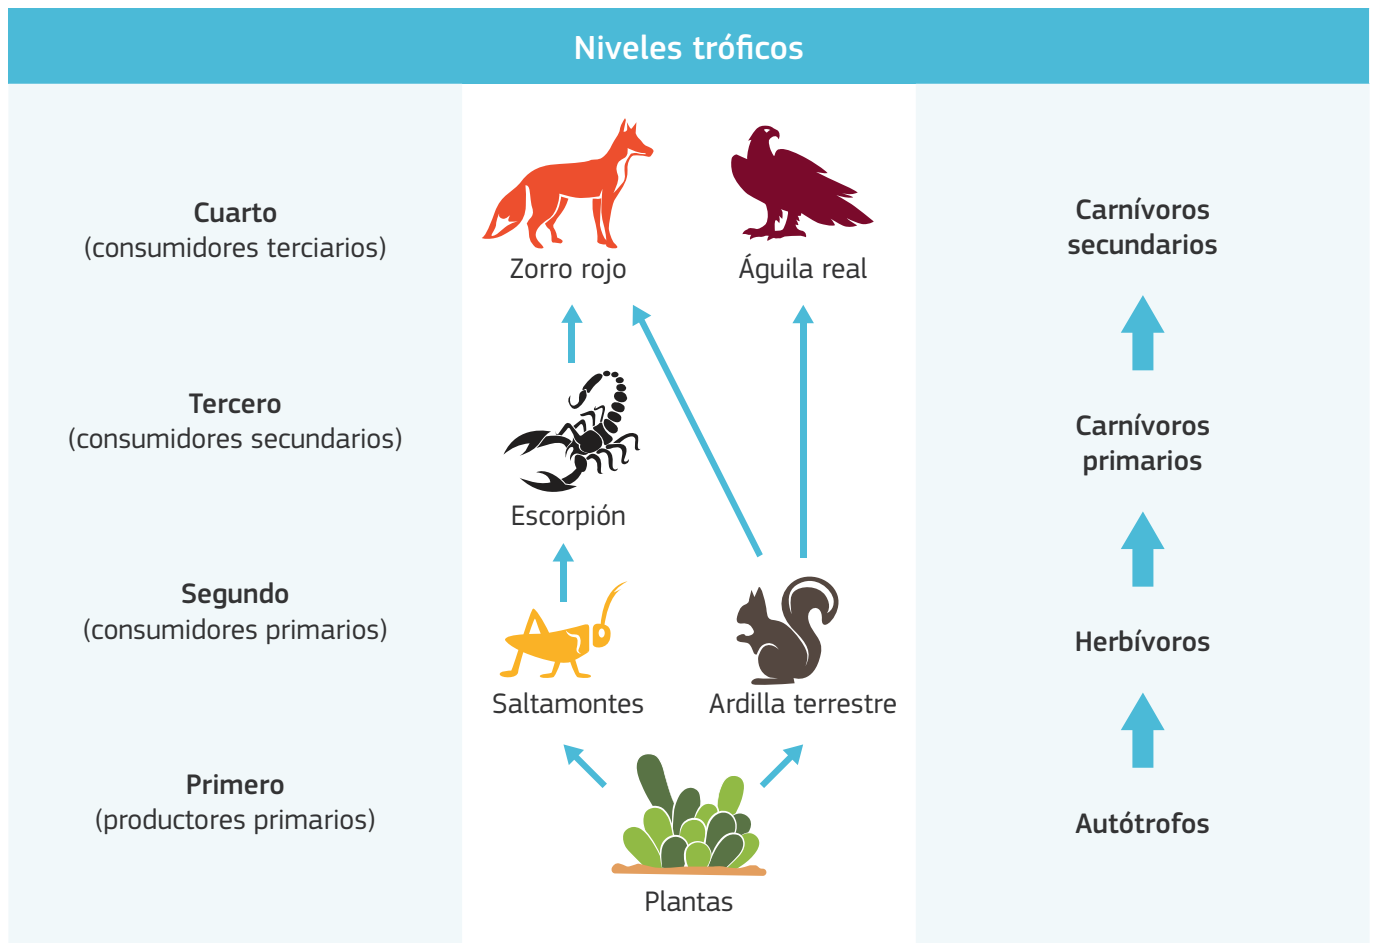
Niveles tróficos

Cuarto
(consumidores terciarios)

Zorro rojo

Águila real

Carnívoros secundarios

Tercero
(consumidores secundarios)

Escorpión

Carnívoros primarios

Segundo
(consumidores primarios)

Saltamontes

Ardilla terrestre

Herbívoros

Primero
(productores primarios)

Plantas

Autótrofos